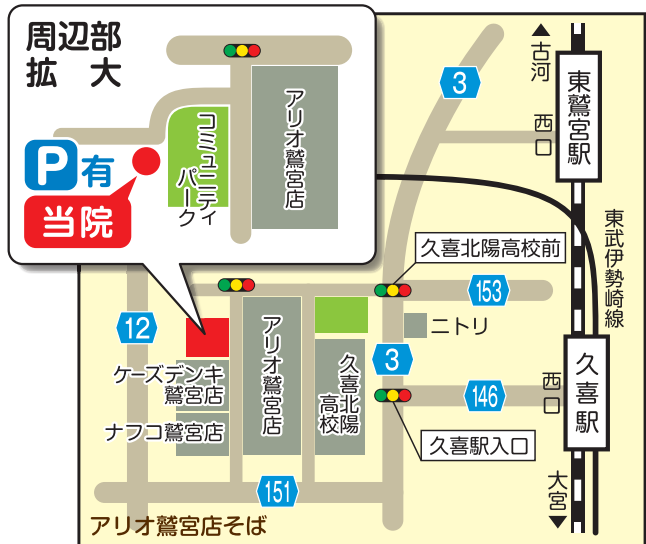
周辺部
拡　大

P 有

当院

コミュニティパーク

アリオ鷲宮店

▲古河

東鷲宮駅

西口

3

久喜北陽高校前

東武伊勢崎線

153

12

アリオ鷲宮店

ニトリ

3

久喜北陽高校

久喜駅

西口

146

ケーズデンキ鷲宮店

ナフコ鷲宮店

久喜駅入口

大宮▼

151

アリオ鷲宮店そば